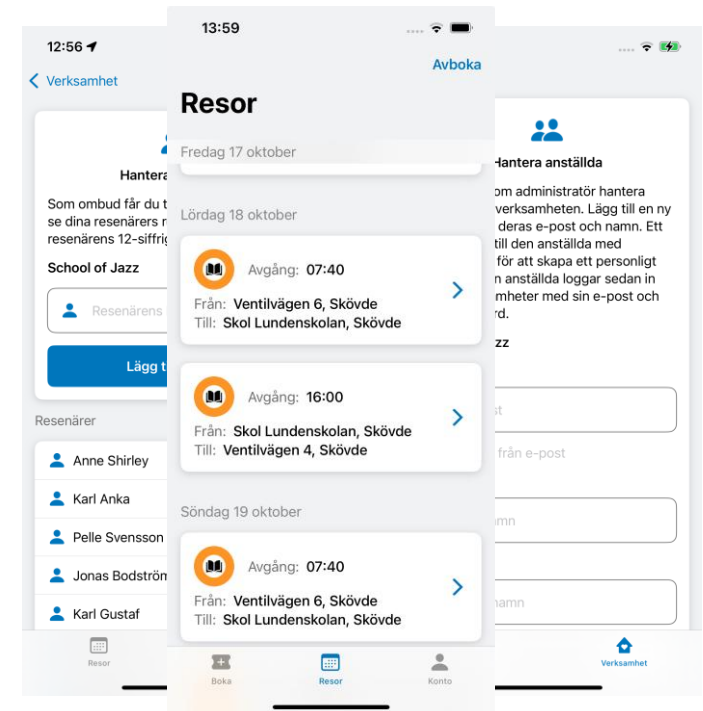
12:56

Verksamhet

Hantera

Som ombud får du t se dina resenärers r resenärens 12-siffri

School of Jazz

Resenärens

Lägg t

Resenärer

Anne Shirley

Karl Anka

Pelle Svensson

Jonas Bodströn

Karl Gustaf

Resor

13:59

Avboka

Resor

Fredag 17 oktober

Lördag 18 oktober

Avgång: 07:40
Från: Ventilvägen 6, Skövde
Till: Skol Lundenskolan, Skövde

Avgång: 16:00
Från: Skol Lundenskolan, Skövde
Till: Ventilvägen 4, Skövde

Söndag 19 oktober

Avgång: 07:40
Från: Ventilvägen 6, Skövde
Till: Skol Lundenskolan, Skövde

Boka

Resor

Konto

Hantera anställda

om administratör hantera verksamheten. Lägg till en ny deras e-post och namn. Ett till den anställda med för att skapa ett personligt anställda loggar sedan in mheter med sin e-post och rd.

Jazz

st

från e-post

mn

amn

Verksamhet